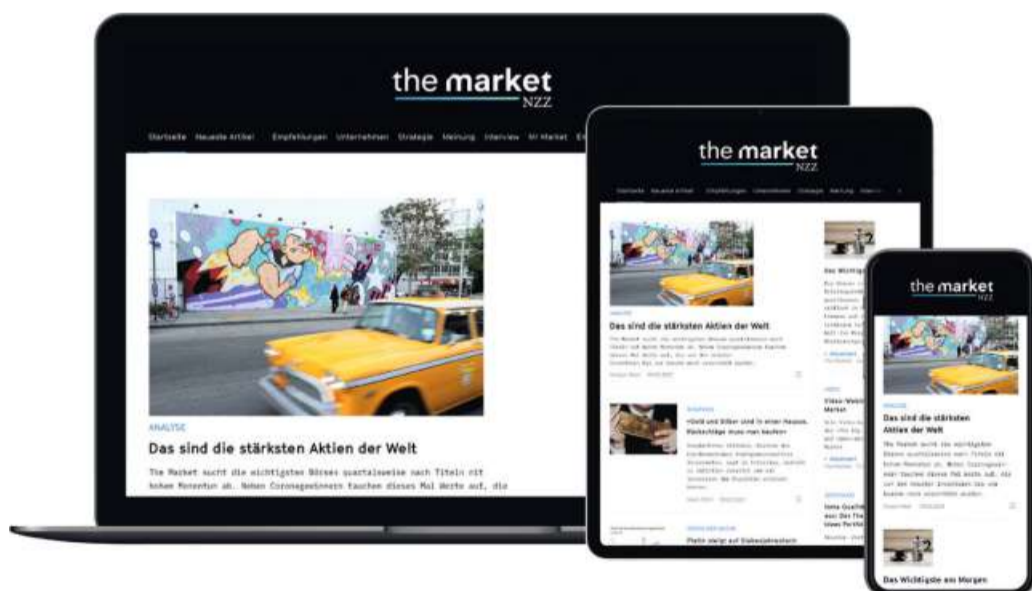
the market
NZZ

Startseite Neueste Artikel Empfehlungen Unternehmen Strategie Meinung Interview Mr Market E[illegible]

ANALYSE

Das sind die stärksten Aktien der Welt

The Market sucht die wichtigsten Börsen quartalsweise nach Titeln mit hohem Momentum ab. Neben Coronagewinnern tauchen dieses Mal Werte auf, die

the market
NZZ

Startseite Neueste Artikel Empfehlungen Unternehmen Strategie Meinung Intervi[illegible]

ANALYSE

Das sind die stärksten Aktien der Welt

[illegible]

Das Wichtigste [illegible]

«Gold und Silber sind in einer Hausse, Rückschläge muss man kaufen»

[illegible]

Video-Webi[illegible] Market

Platin steigt auf Siebenjahreshoch

the market
NZZ

ANALYSE

Das sind die stärksten Aktien der Welt

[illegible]

Das Wichtigste am Morgen